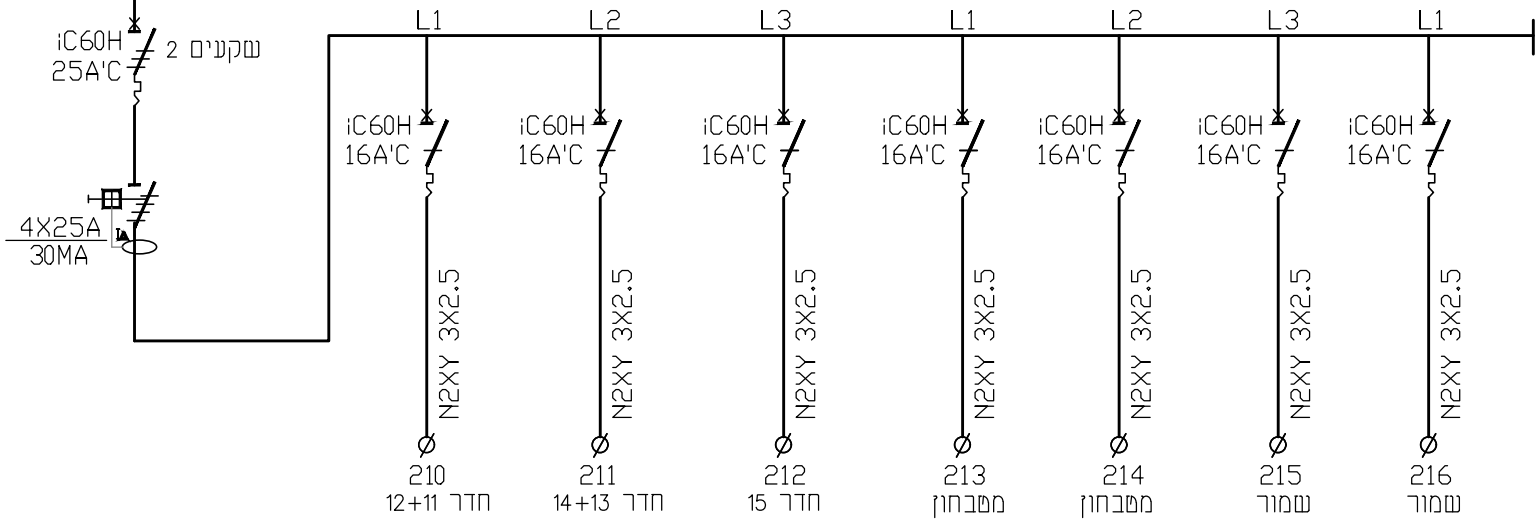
iC60H
25A'C
2 שקעים

4X25A
30MA

L1 L2 L3 L1 L2 L3 L1

iC60H
16A'C
N2XY 3X2.5
210
חדר 11+12

iC60H
16A'C
N2XY 3X2.5
211
חדר 13+14

iC60H
16A'C
N2XY 3X2.5
212
חדר 15

iC60H
16A'C
N2XY 3X2.5
213
מטבחון

iC60H
16A'C
N2XY 3X2.5
214
מטבחון

iC60H
16A'C
N2XY 3X2.5
215
שמור

iC60H
16A'C
N2XY 3X2.5
216
שמור